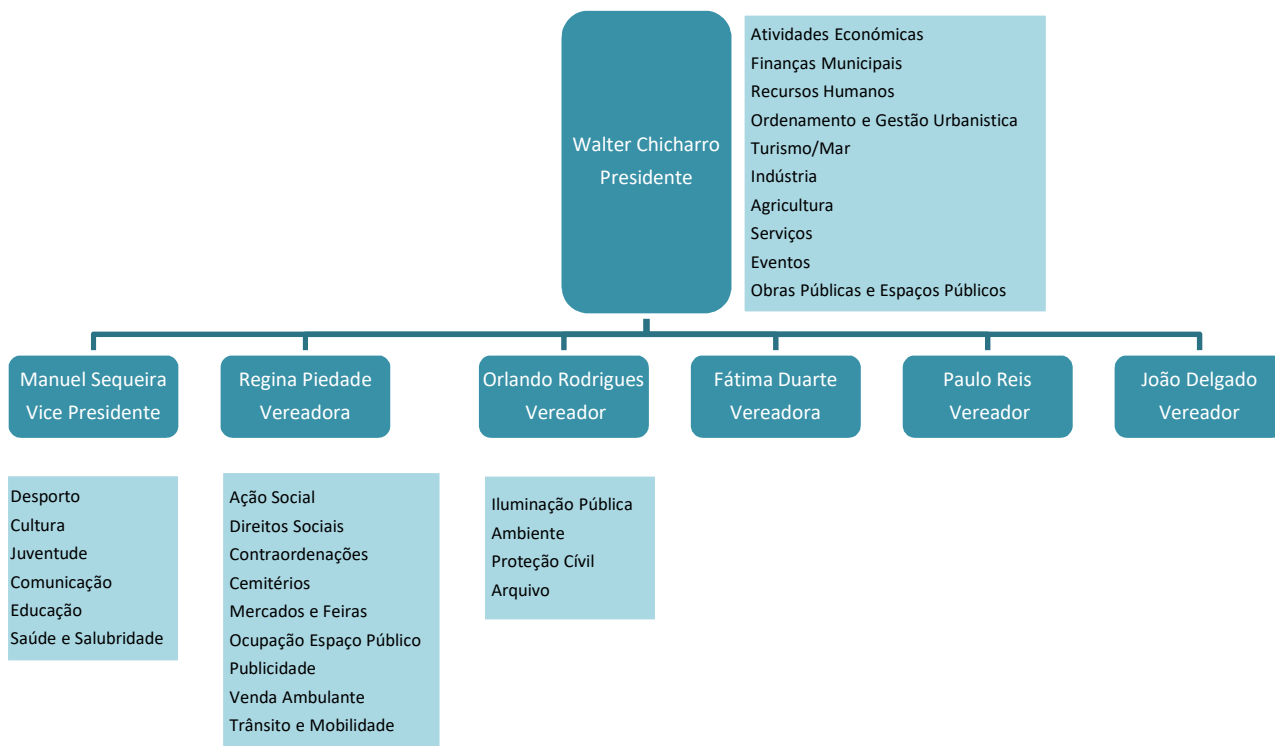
Walter Chicharro
Presidente

Atividades Económicas
Finanças Municipais
Recursos Humanos
Ordenamento e Gestão Urbanistica
Turismo/Mar
Indústria
Agricultura
Serviços
Eventos
Obras Públicas e Espaços Públicos

Manuel Sequeira
Vice Presidente

Regina Piedade
Vereadora

Orlando Rodrigues
Vereador

Fátima Duarte
Vereadora

Paulo Reis
Vereador

João Delgado
Vereador

Desporto
Cultura
Juventude
Comunicação
Educação
Saúde e Salubridade

Ação Social
Direitos Sociais
Contraordenações
Cemitérios
Mercados e Feiras
Ocupação Espaço Público
Publicidade
Venda Ambulante
Trânsito e Mobilidade

Iluminação Pública
Ambiente
Proteção Cívil
Arquivo